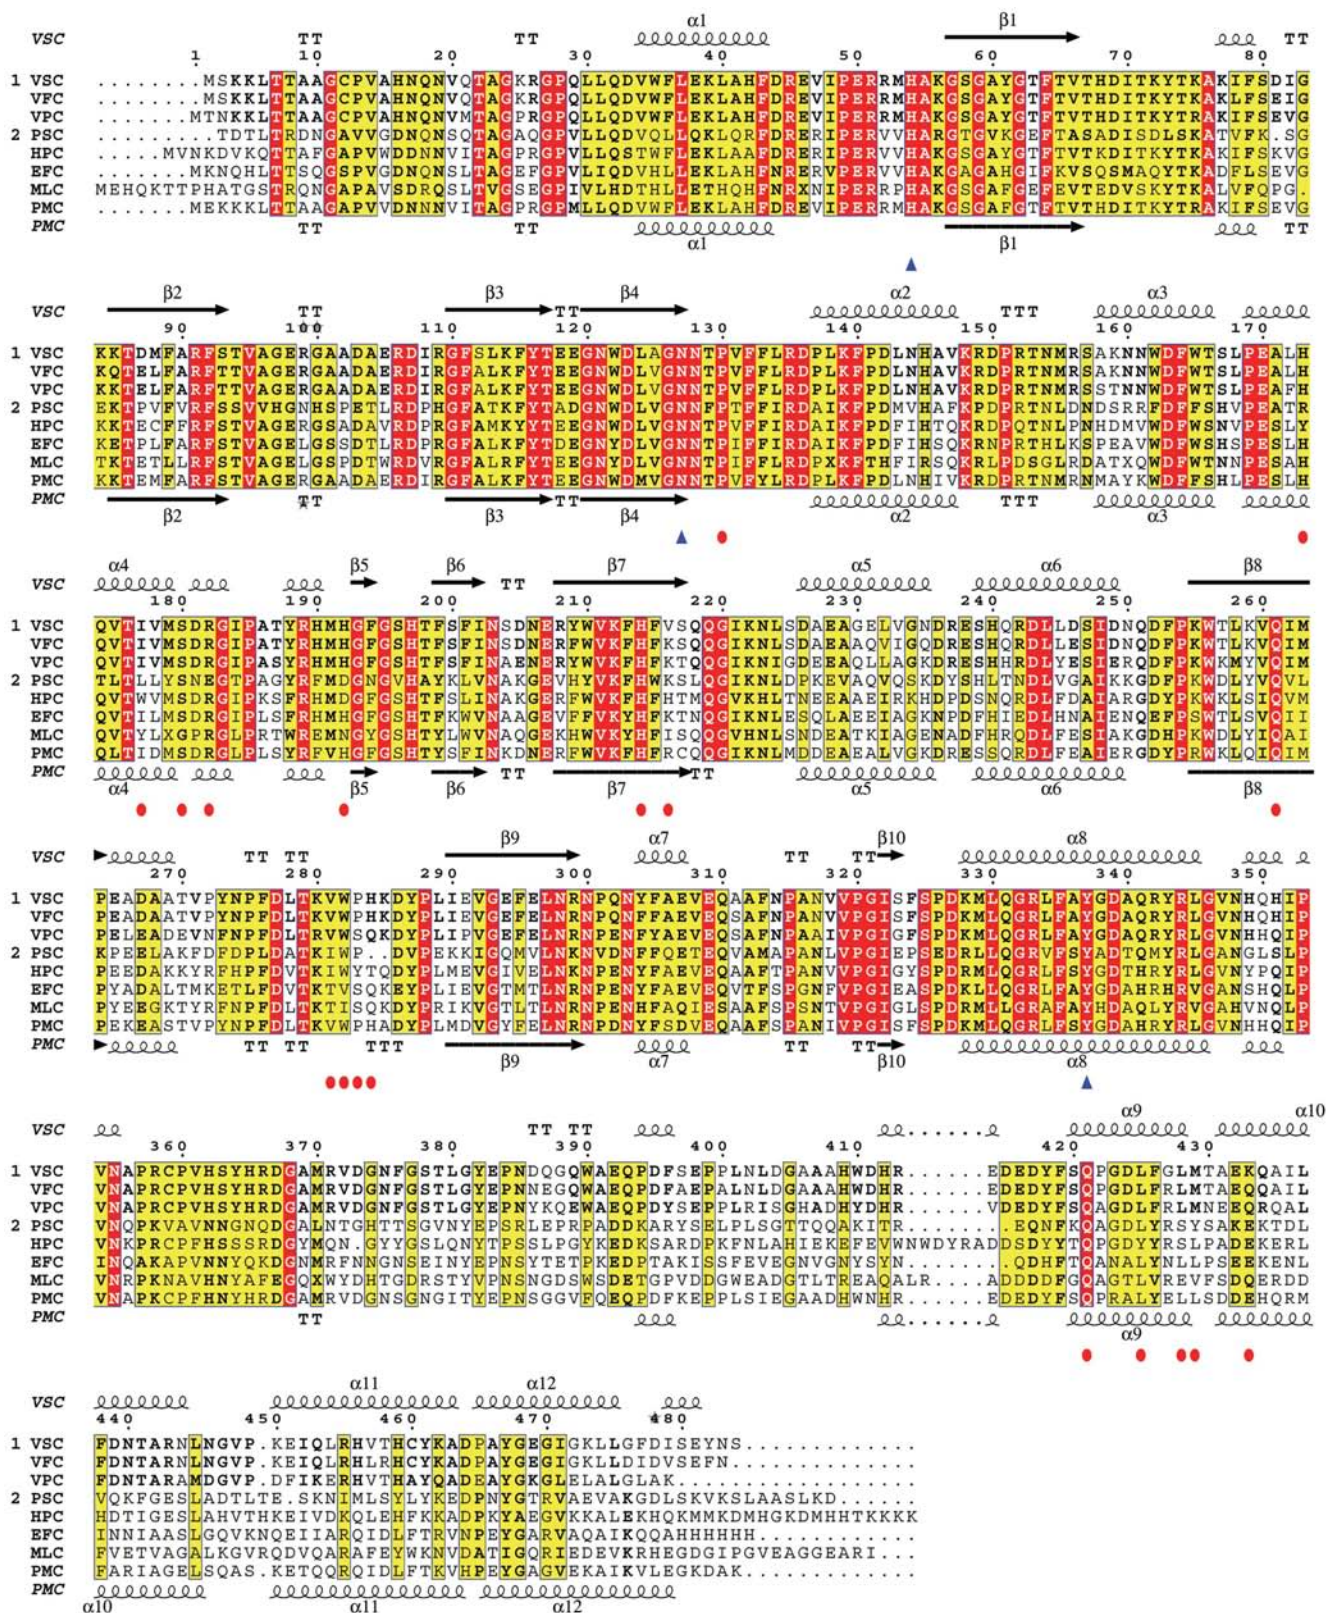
VSC α1 β1
TT TT TT
1 10 20 30 40 50 60 70 80
1 VSC .........MSKKLTTAAGCPVAHNQNVQTAGKRGPQLLQDVWFLEKLAHFDREVIPERRMHAKGSGAYGTFTVTHDITKYTKAKIFSDIG
VFC .........MSKKLTTAAGCPVAHNQNVQTAGKRGPQLLQDVWFLEKLAHFDREVIPERRMHAKGSGAYGTFTVTHDITKYTKAKLFSEIG
VPC .........MTNKKLTTAAGCPVAHNQNVMTAGPRGPQLLQDVWFLEKLAHFDREVIPERRMHAKGSGAYGTFTVTHDITKYTRAKIFSEVG
2 PSC .........TDTLTRDNGAVVGDNQNSQTAGAQGPVLLQDVQLLQKLQRFDRERIPERVVHARGTGVKGEFTASADISDLSKATVFK.SG
HPC .....MVNKDVKQTTAFGAPVWDDNNVITAGPRGPVLLQSTWFLEKLAAFDRERIPERVVHAKGSGAYGTFTVTKDITKYTKAKIFSKVG
EFC .........MKNQHLTTSQGSPVGDNQNSLTAGEFGPVLIQDVHLLEKLAHFNRERVPERVVHAKGAGAHGIFKVSQSMAQYTKADFLSEVG
MLC MEHQKTTPHATGSTRQNGAPAVSDRQSLTVGSEGPIVLHDTHLLETHQHFNRXNIPERRPHAKGSGAFGEFEVTEDVSKYTKALVFQPG.
PMC .........MEKKKLTTAAGAPVVDNNNVITAGPRGPMLLQDVWFLEKLAHFDREVIPERRMHAKGSGAFGTFTVTHDITKYTRAKIFSEVG
PMC TT TT α1 β1 TT

VSC β2 TT β3 TT β4 α2 TTT α3
90 100 110 120 130 140 150 160 170
1 VSC KKTDMFARFSTVAGERGAADAERDIRGFSLKFYTEEGNWDLAGNNTPVFFLRDPLKFPDLNHAVKRDPRTNMRSAKNNWDFWTSLPEALH
VFC KQTELFARFTTVAGERGAADAERDIRGFALKFYTEEGNWDLVGNNTPVFFLRDPLKFPDLNHAVKRDPRTNMRSAKNNWDFWTSLPEALH
VPC KKTELFARFTTVAGERGAADAERDIRGFALKFYTEEGNWDLVGNNTPVFFLRDPLKFPDLNHAVKRDPRTNMRSSTNNWDFWTSLPEAFH
2 PSC EKTPVFVRFSSVVHGNHSPETLRDPHGFATKFYTADGNWDLVGNNFPTFFIRDAIKFPDMVHAFKPDPRTNLDNDSRRFDFFSHVPEATR
HPC KKTECFFRFSTVAGERGSADAVRDPRGFAMKYYTEEGNWDLVGNNTPVFFIRDAIKFPDFIHTQKRDPQTNLPNHDMVWDFWSNVPESLY
EFC KETPLFARFSTVAGELGSSDTLRDPRGFALKFYTDEGNYDLVGNNTPIFFIRDAIKFPDFIHSQKRNPRTHLKSPEAVWDFWSHSPESLH
MLC TKTETLLRFSTVAGELGSPDTWRDVRGFALRFYTEEGNYDLVGNNTPIFFLRDPXKFTHFIRSQKRLPDSGLRDATXQWDFWTNNPESAH
PMC KKTEMFARFSTVAGERGAADAERDIRGFALKFYTEEGNWDMVGNNTPVFYLRDPLKFPDLNHIVKRDPRTNMRNMAYKWDFFSHLPESLH
PMC β2 TT β3 TT β4 α2 TTT α3

VSC α4 β5 β6 TT β7 α5 α6 β8
180 190 200 210 220 230 240 250 260
1 VSC QVTIVMSDRGIPATYRHMHGFGSHTFSFINSDNERYWVKFHFVSQQGIKNLSDAEAGELVGNDRESHQRDLLDSIDNQDFPKWTLKVQIM
VFC QVTIVMSDRGIPATYRHMHGFGSHTFSFINSDNERFWVKFHFKSQQGIKNLSDAEAAQVIGQDRESHQRDLLESIDNQDFPKWTLKVQIM
VPC QVTIVMSDRGIPASYRHMHGFGSHTFSFINAENERYWVKFHFKTQQGIKNIGDEEAQLLAGKDRESHHRDLYESIERQDFPKWKMYVQIM
2 PSC TLTLLYSNEGTPAGYRFMDGNGVHAYKLVNAKGEVHYVKFHWKSLQGIKNLDPKEVAQVQSKDYSHLTNDLVGAIKKGDFPKWDLYVQVL
HPC QVTWVMSDRGIPKSFRHMDGFGSHTFSLINAKGERFWVKFHFHTMQGVKHLTNEEAAEIRKHDPDSNQRDLFDAIARGDYPKWKLSIQVM
EFC QVTILMSDRGIPLSFRHMHGFGSHTFKWVNAAGEVFFVKYHFKTNQGIKNLESQLAEEIAGKNPDFHIEDLHNAIENQEFPSWTLSVQII
MLC QVTYLXGPRGLPRTWREMNGYGSHTYLWVNAQGEKHWVKYHFISQQGVHNLSNDEATKIAGENADFHRQDLFESIAKGDHPKWDLYIQAI
PMC QLTIDMSDRGLPLSYRFVHGFGSHTYSFINKDNERHWVKFHFRCQQGIKNLMDDEAEALVGKDRESSQRDLFEAIERGDYPRWKLQIQIM
PMC α4 β5 β6 TT β7 TT α5 α6 β8

VSC TT TT β9 α7 TT TT β10 α8
270 280 290 300 310 320 330 340 350
1 VSC PEADAATVPYNPFDLTKVWPHKDYPLIEVGEFELNRNPQNYFAEVEQAAFNPANVVPGISFSPDKMLQGRLFAYGDAQRYRLGVNHQHIP
VFC PEADAATVPYNPFDLTKVWPHKDYPLIEVGEFELNRNPQNFFAEVEQSAFNPANVVPGISFSPDKMLQGRLFAYGDAQRYRLGVNHQHIP
VPC PELEADEVNFNPFDLTRVWSQKDYPLIPVGEFELNRNPENYFAEVEQSAFNPAAIVPGIGFSPDKMLQGRLFAYGDAQRYRLGVNHQQIP
2 PSC KPEELAKFDFDPLDATKIWP..DVPEKKIGQMVLNKNVDNFFQETEQVAMAPANLVPGIEPSEDRLLQGRVFSYADTQMYRLGANGLSLP
HPC PEEDAKKYRFHPFDVTKIWYTQDYPLMEVGIVELNKNPENYFAEVEQAAFTPANVVPGIGYSPDRMLQGRLFSYGDTHRYRLGVNYPQIP
EFC PYADALTMKETLFDVTKTVSQKEYPLIEVGTMTLNRNPENYFAEVEQVTFSPGNFVPGIEASPDKLLQGRLFAYGDAHRHRVGANSHQLP
MLC PYEEGKTYRFNPFDLTKTISQKDYPRIKVGTLTLNRNPENHFAQIESAAFSPSNTVPGIGLSPDRMLQGRAFAYHDAQLYRVGAHVNQLP
PMC PEKEASTVPYNPFDLTKVWPHADYPLMDVGYFELNRNPDNYFSDVEQAAFSPANIVPGISFSPDKMLQGRLFSYGDAHRYRLGVNHHQIP
PMC TT TT TTT β9 α7 TT TT β10 α8

VSC TT TT α9 α10
360 370 380 390 400 410 420 430
1 VSC VNAPRCPVHSYHRDGAMRVDGNFGSTLGYEPNDQGQWAEQPDFSEPPLNLDGAAAHWDHR......EDEDYFSQPGDLFGLMTAEKQAIL
VFC VNAPRCPVHSYHRDGAMRVDGNFGSTLGYEPNNEGQWAEQPDFAEPALNLDGAAAHWDHR......EDEDYFSQPGDLFRLMTAEQQAIL
VPC VNAPRCPVHSYHRDGAMRVDGNFGSTLGYEPNSYGEWAEQPDYSEPPLRISGHADHYDHR......VDEDYFSQAGDLFRLMNEEQRQAL
2 PSC VNQPKVAVNNGNQDGALNTGHTTSGVNYEPSRLEPRPADDKARYSELPLSGTTQQAKITR........EQNFKQAGDLYRSYSAKEKTDL
HPC VNKPRCPFHSSSRDGYMQN.GYYGSLQNYTPSSLPGYKEDKSARDPKFNLAHIEKEFEVWNWDYRADDSDYYTQPGDYYRSLPADEKERL
EFC INQAKAPVNHYQKDGNMRFNNGNSEINYEPNSYTETPKEDPTAKISSFEVEGNVGNYSYN......QDHFTQANALYNLLPSEEKENL
MLC VNRPKNAVHNYAFEGQXWYDHTGDRSTYVPNSNGDSWSDETGPVDDGWEADGTLTREAQALR.....ADDDDFGQAGTLVREVFSDQERDD
PMC VNAPKCPFHNYHRDGAMRVDGNSGNGITYEPNSGGVFQEQPDFKEPPLSIEGAADHWNHR......EDEDYFSQPRALYELLSDDEHQRM
PMC TT α9

VSC α11 α12
440 450 460 470 480
1 VSC FDNTARNLNGVP.KEIQLRHVTHCYKADPAYGEGIGKLLGFDISEYNS.............
VFC FDNTARNLNGVP.KEIQLRHLRHCYKADPAYGEGIGKLLDIDVSEFN..............
VPC FDNTARAMDGVP.DFIKERHVTHAYQADEAYGKGLELALGLAK..................
2 PSC VQKFGESLADTLTE.SKNIMLSYLYKEDPNYGTRVAEVAKGDLSKVKSLAASLKD......
HPC HDTIGESLAHVTHKEIVDKQLEHFKKADPKYAEGVKKALEKHQKMMKDMHGKDMHHTKKKK
EFC INNIAASLGQVKNQEIIARQIDLFTRVNPEYGARVAQAIKQQAHHHHHH.............
MLC FVETVAGALKGVRQDVQARAFEYWKNVDATIGQRIEDEVKRHEGDGIPGVEAGGEARI...
PMC FARIAGELSQAS.KETQQRQIDLFTKVHPEYGAGVEKAIKVLEGKDAK.............
PMC α10 α11 α12